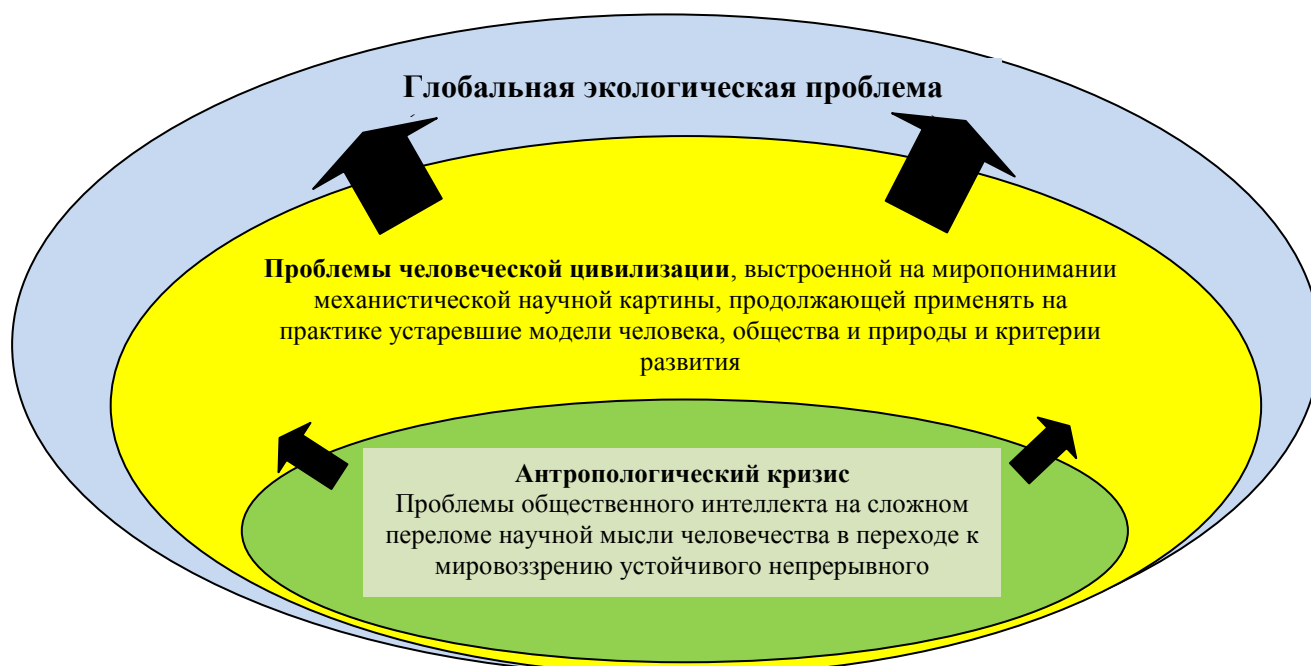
Глобальная экологическая проблема

Проблемы человеческой цивилизации, выстроенной на миропонимании механистической научной картины, продолжающей применять на практике устаревшие модели человека, общества и природы и критерии развития

Антропологический кризис
Проблемы общественного интеллекта на сложном переломе научной мысли человечества в переходе к мировоззрению устойчивого непрерывного